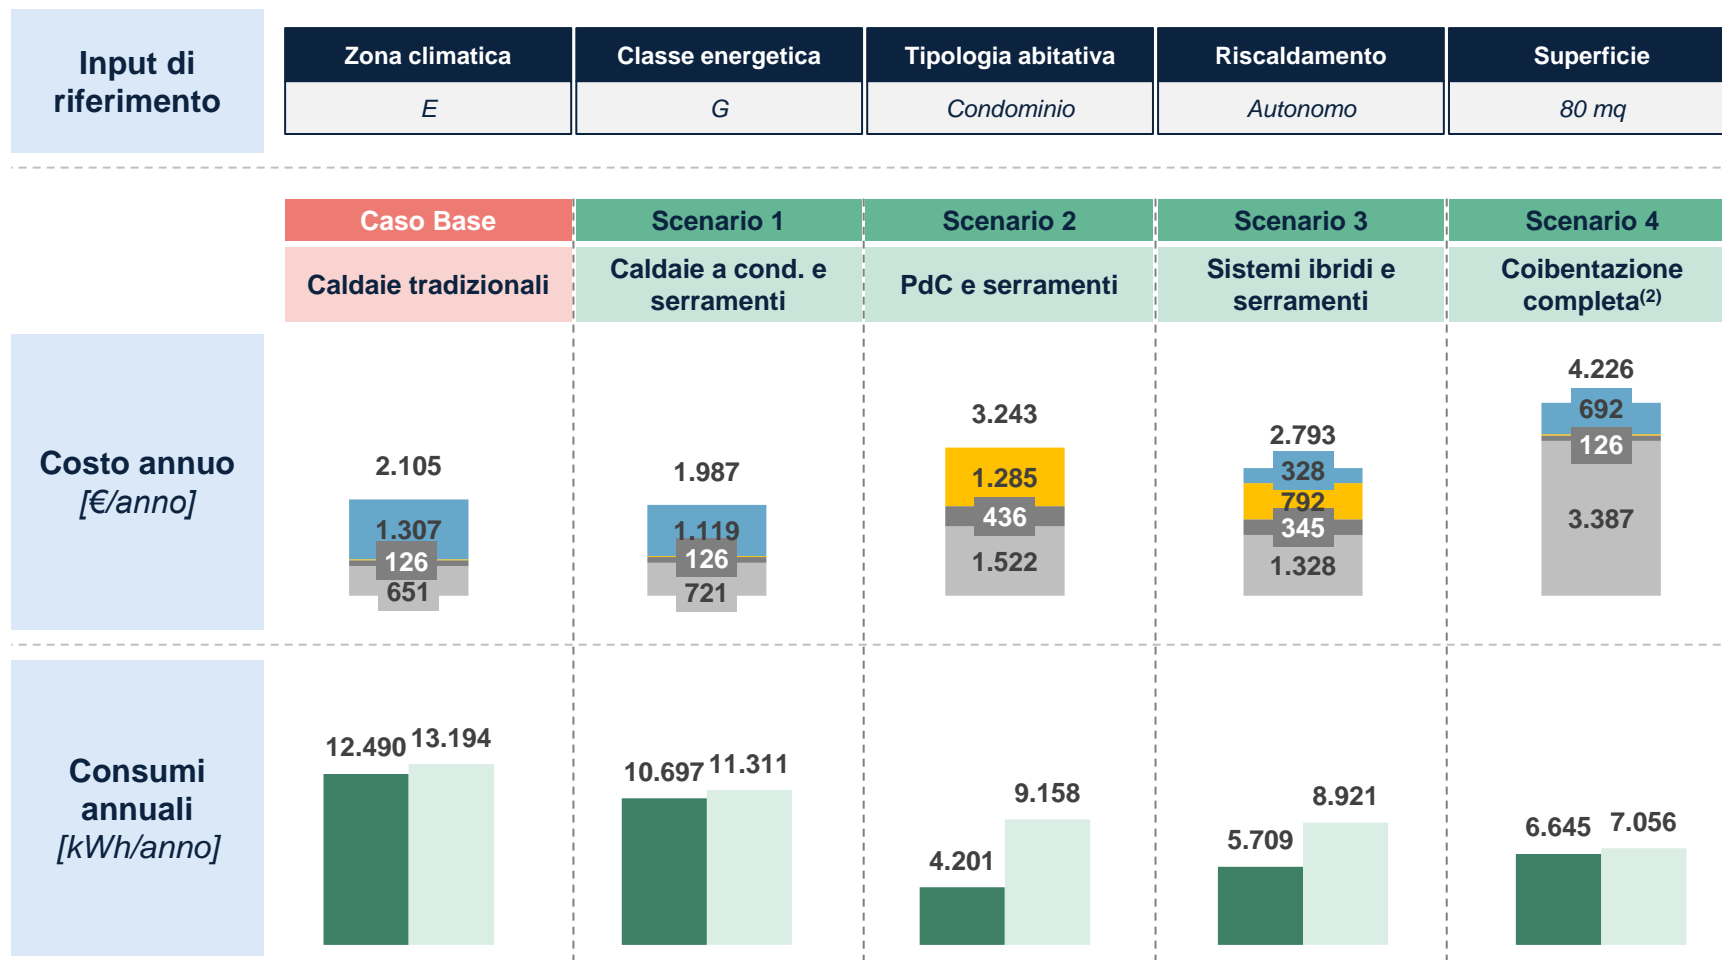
Input di riferimento

| Zona climatica | Classe energetica | Tipologia abitativa | Riscaldamento | Superficie |
|---|---|---|---|---|
| E | G | Condominio | Autonomo | 80 mq |

| Caso Base | Scenario 1 | Scenario 2 | Scenario 3 | Scenario 4 |
|---|---|---|---|---|
| Caldaie tradizionali | Caldaie a cond. e serramenti | PdC e serramenti | Sistemi ibridi e serramenti | Coibentazione completa$^{(2)}$ |

Costo annuo [€/anno]

2.105
1.307
126
651

1.987
1.119
126
721

3.243
1.285
436
1.522

2.793
328
792
345
1.328

4.226
692
126
3.387

Consumi annuali [kWh/anno]

12.490 13.194

10.697 11.311

4.201 9.158

5.709 8.921

6.645 7.056